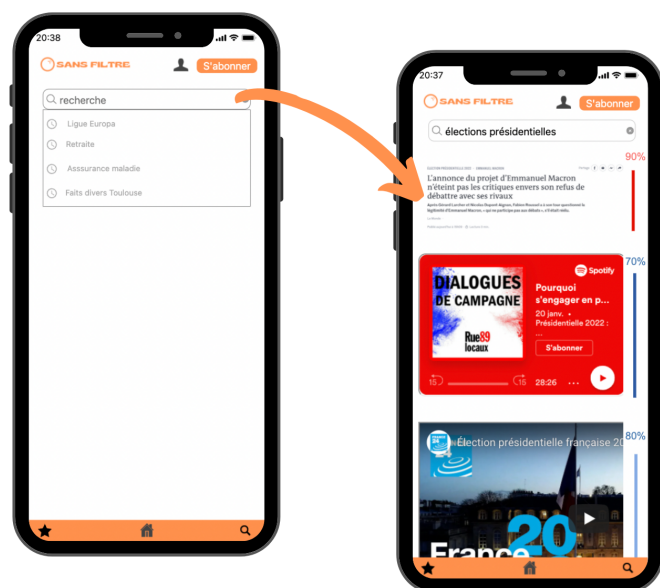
20:38

SANS FILTRE

S'abonner

recherche

Ligue Europa

Retraite

Asssurance maladie

Faits divers Toulouse

20:37

SANS FILTRE

S'abonner

élections présidentielles

90%

L'annonce du projet d'Emmanuel Macron n'éteint pas les critiques envers son refus de débattre avec ses rivaux

70%

DIALOGUES DE CAMPAGNE

Rue89 locaux

Spotify

Pourquoi s'engager en p...

20 janv. • Présidentielle 2022 : ...

S'abonner

15

15

28:26

80%

Élection présidentielle française 20

France 20